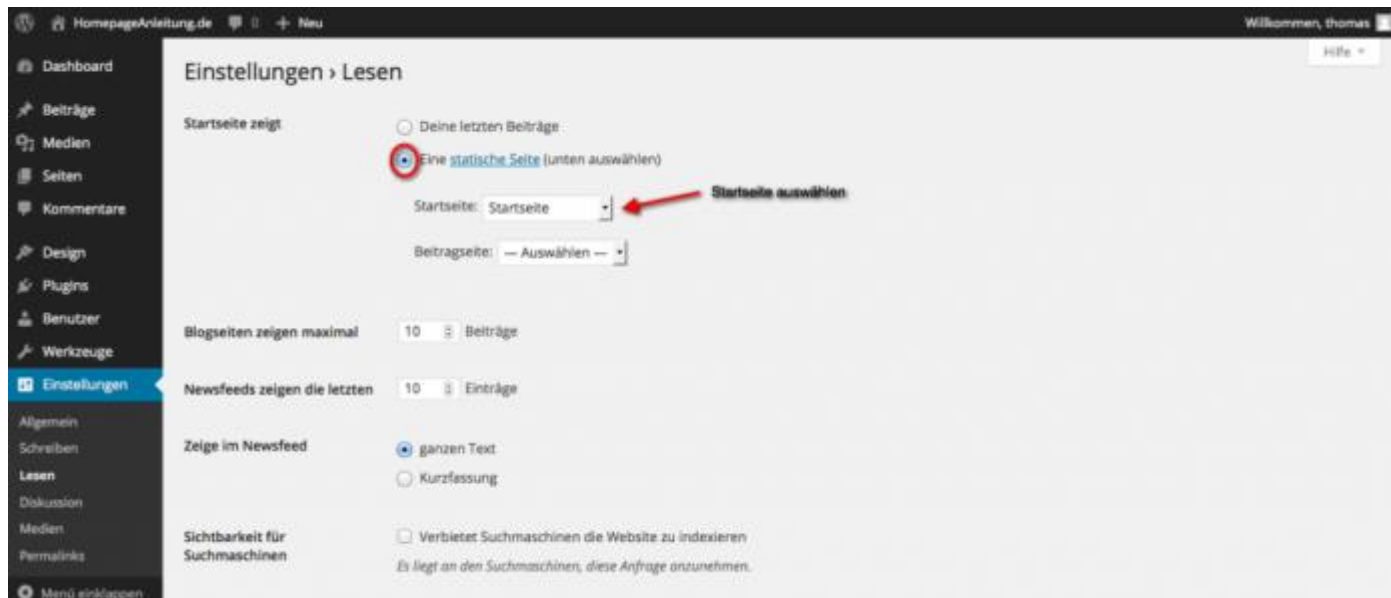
HomepageAnleitung.de 0 + Neu
Willkommen, thomas
Hilfe

Dashboard
Beiträge
Medien
Seiten
Kommentare
Design
Plugins
Benutzer
Werkzeuge
Einstellungen
Allgemein
Schreiben
Lesen
Diskussion
Medien
Permalinks
Menü einklappen

Einstellungen › Lesen

Startseite zeigt
Deine letzten Beiträge
Eine statische Seite (unten auswählen)
Startseite: Startseite
Startseite auswählen
Beitragseite: — Auswählen —

Blogseiten zeigen maximal 10 Beiträge

Newsfeeds zeigen die letzten 10 Einträge

Zeige im Newsfeed
ganzen Text
Kurzfassung

Sichtbarkeit für Suchmaschinen
Verbietet Suchmaschinen die Website zu indexieren
Es liegt an den Suchmaschinen, diese Anfrage anzunehmen.